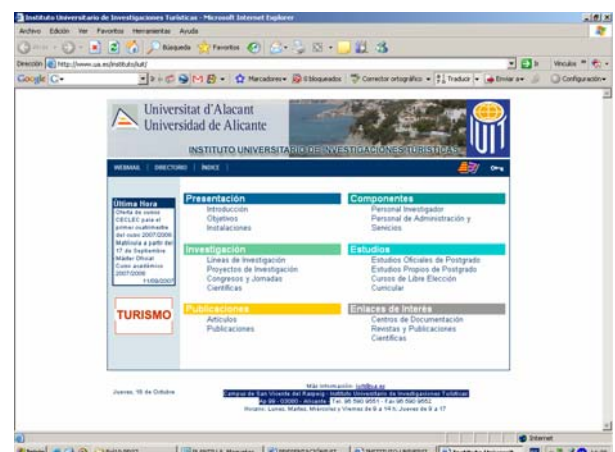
Instituto Universitario de Investigaciones Turísticas - Microsoft Internet Explorer

Archivo Edición Ver Favoritos Herramientas Ayuda

Búsqueda Favoritos

Dirección http://www.ua.es/instituto/iuit/

Vínculos

Google G-

Marcadores 0 bloqueados Corrector ortográfico Traducir Enviar a Configuración

Universitat d'Alacant
Universidad de Alicante

INSTITUTO UNIVERSITARIO DE INVESTIGACIONES TURÍSTICAS

IUIT

WEBMAIL | DIRECTORIO | ÍNDICE

Última Hora
Oferta de cursos CECLEC para el primer cuatrimestre del curso 2007/2008
Matrícula a partir del 17 de Septiembre
Máster Oficial Curso académico 2007/2008
11/09/2007

TURISMO

Presentación
Introducción
Objetivos
Instalaciones

Investigación
Líneas de Investigación
Proyectos de Investigación
Congresos y Jornadas
Científicas

Publicaciones
Artículos
Publicaciones

Componentes
Personal Investigador
Personal de Administración y Servicios

Estudios
Estudios Oficiales de Postgrado
Estudios Propios de Postgrado
Cursos de Libre Elección
Curricular

Enlaces de Interés
Centros de Documentación
Revistas y Publicaciones
Científicas

Jueves, 18 de Octubre

Más información: iuit@ua.es
Campus de San Vicente del Raspeig - Instituto Universitario de Investigaciones Turísticas
Ap 99 - 03080 - Alicante Tel. 96 590 9551 - Fax 96 590 9552
Horario: Lunes, Martes, Miércoles y Viernes de 9 a 14 h; Jueves de 9 a 17

Internet

Inicio